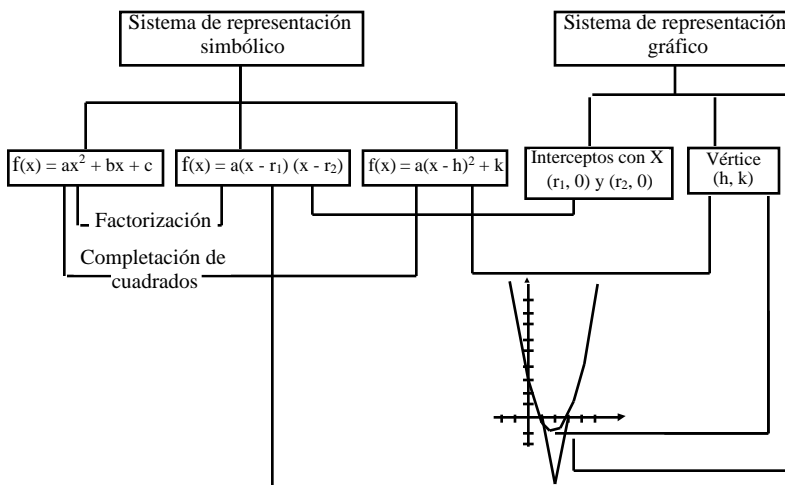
Sistema de representación simbólico

Sistema de representación gráfico

$f(x) = ax^2 + bx + c$

$f(x) = a(x - r_1)(x - r_2)$

$f(x) = a(x - h)^2 + k$

Interceptos con X $(r_1, 0)$ y $(r_2, 0)$

Vértice $(h, k)$

Factorización

Completación de cuadrados